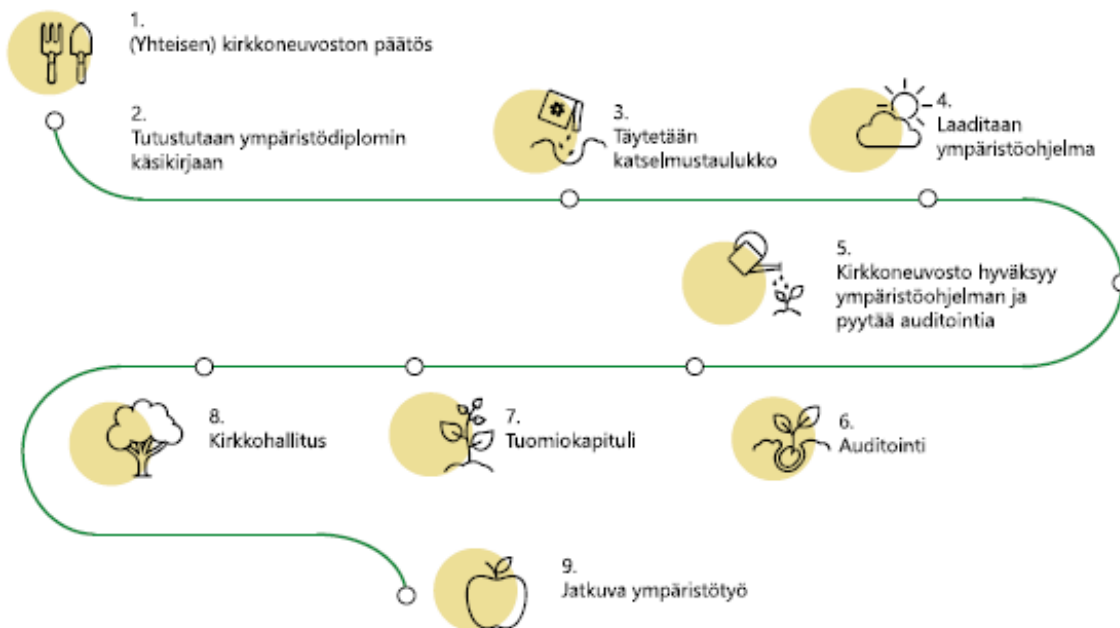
1.
(Yhteisen) kirkkoneuvoston päätös

2.
Tutustutaan ympäristödiplomin käsikirjaan

3.
Täytetään katselmustaulukko

4.
Laaditaan ympäristöohjelma

5.
Kirkkoneuvosto hyväksyy ympäristöohjelman ja pyytää auditointia

6.
Auditointi

7.
Tuomiokapituli

8.
Kirkkohallitus

9.
Jatkuva ympäristötyö